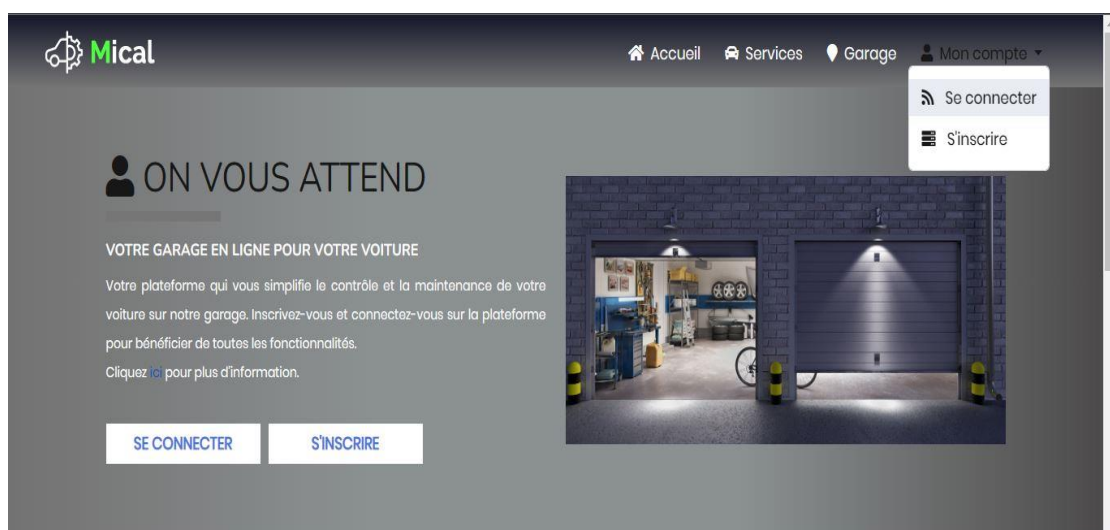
Mical

Accueil Services Garage Mon compte

Se connecter
S'inscrire

ON VOUS ATTEND

VOTRE GARAGE EN LIGNE POUR VOTRE VOITURE

Votre plateforme qui vous simplifie le contrôle et la maintenance de votre voiture sur notre garage. Inscrivez-vous et connectez-vous sur la plateforme pour bénéficier de toutes les fonctionnalités.

Cliquez pour plus d'information.

SE CONNECTER
S'INSCRIRE